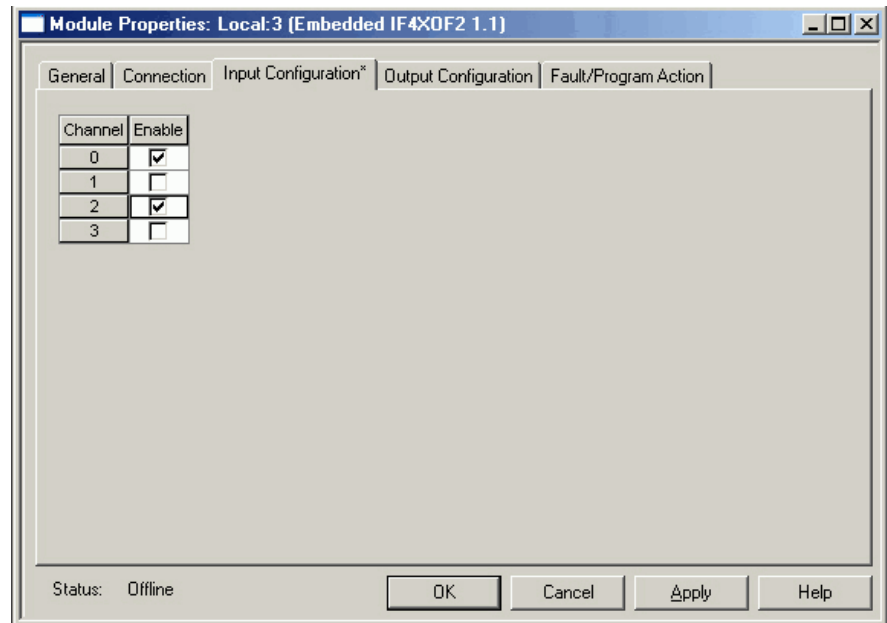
Module Properties: Local:3 (Embedded IF4XOF2 1.1)

General | Connection | Input Configuration* | Output Configuration | Fault/Program Action

| Channel | Enable |
|---|---|
| 0 | ☑ |
| 1 | ☐ |
| 2 | ☑ |
| 3 | ☐ |

Status: Offline

OK | Cancel | Apply | Help